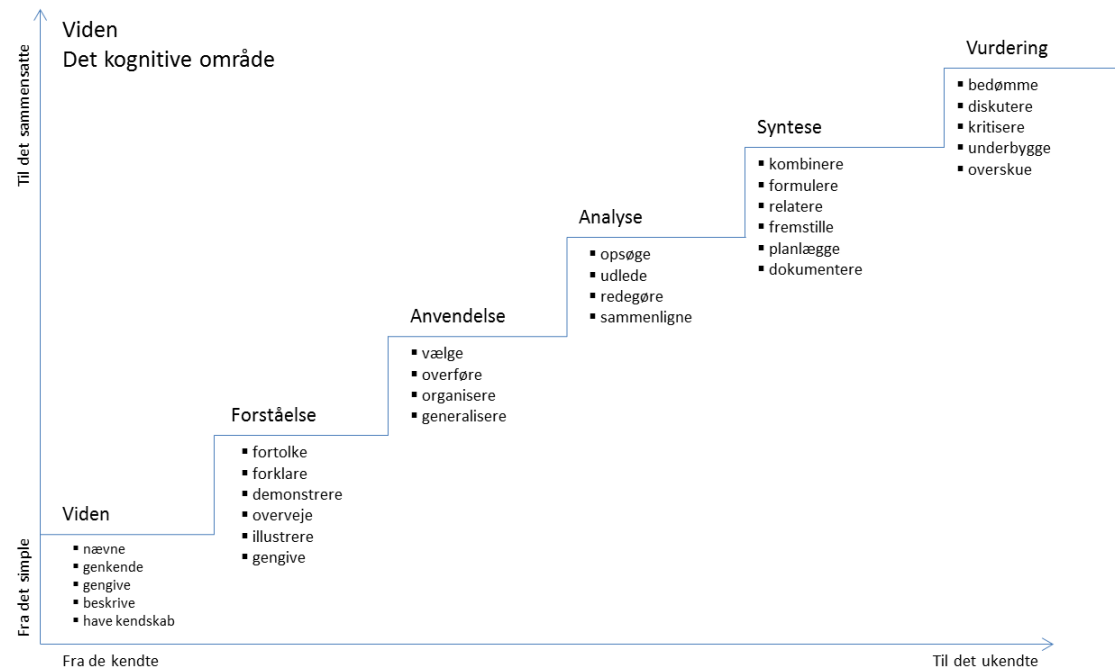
Viden
Det kognitive område

Til det sammensatte

Fra det simple

Viden
- nævne
- genkende
- gengive
- beskrive
- have kendskab

Forståelse
- fortolke
- forklare
- demonstrere
- overveje
- illustrere
- gengive

Anvendelse
- vælge
- overføre
- organisere
- generalisere

Analyse
- opsøge
- udlede
- redegøre
- sammenligne

Syntese
- kombinere
- formulere
- relatere
- fremstille
- planlægge
- dokumentere

Vurdering
- bedømme
- diskutere
- kritisere
- underbygge
- overskue

Fra de kendte

Til det ukendte